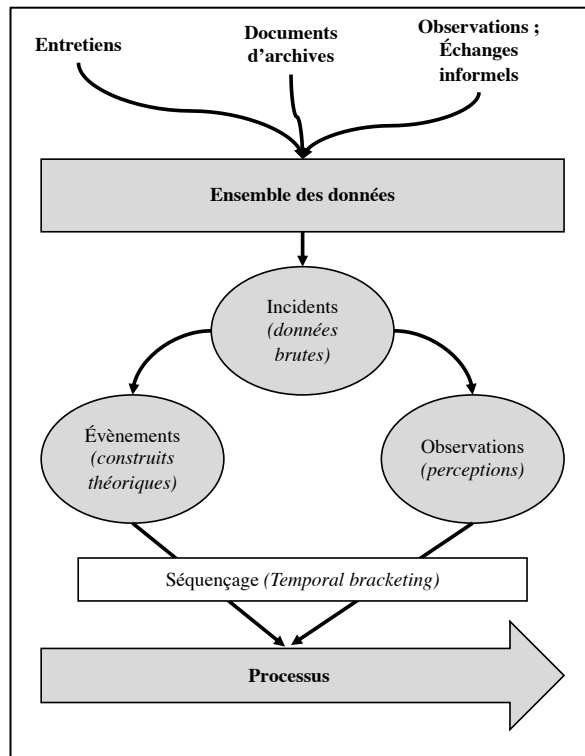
Entretiens

Documents d'archives

Observations ; Échanges informels

Ensemble des données

Incidents (données brutes)

Évènements (construits théoriques)

Observations (perceptions)

Séquençage (Temporal bracketing)

Processus